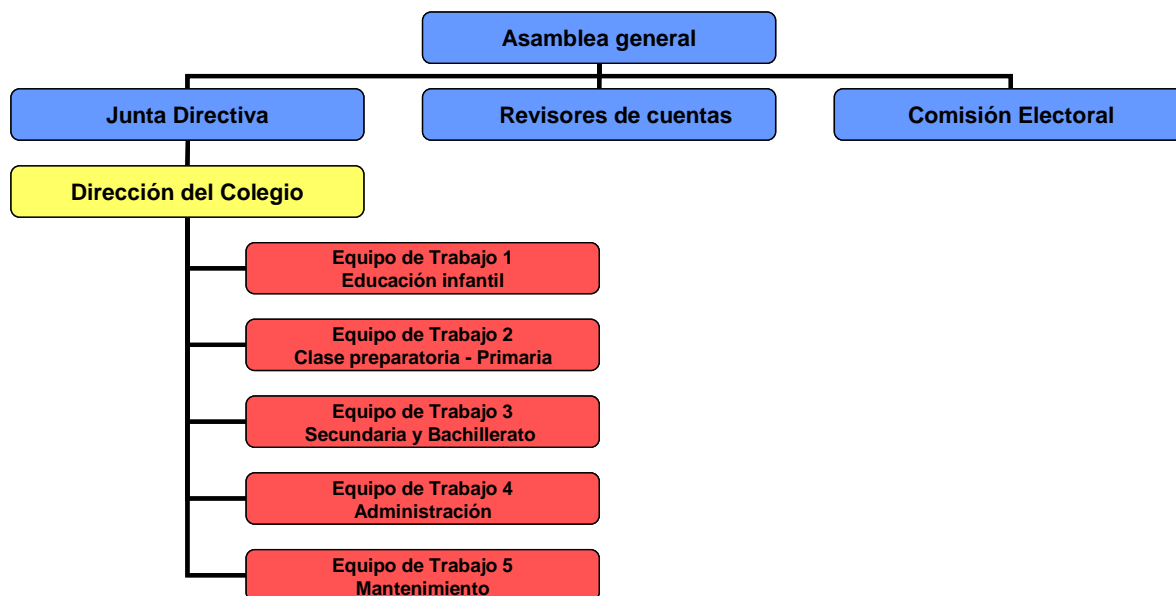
Asamblea general

Junta Directiva

Revisores de cuentas

Comisión Electoral

Dirección del Colegio

Equipo de Trabajo 1
Educación infantil

Equipo de Trabajo 2
Clase preparatoria - Primaria

Equipo de Trabajo 3
Secundaria y Bachillerato

Equipo de Trabajo 4
Administración

Equipo de Trabajo 5
Mantenimiento